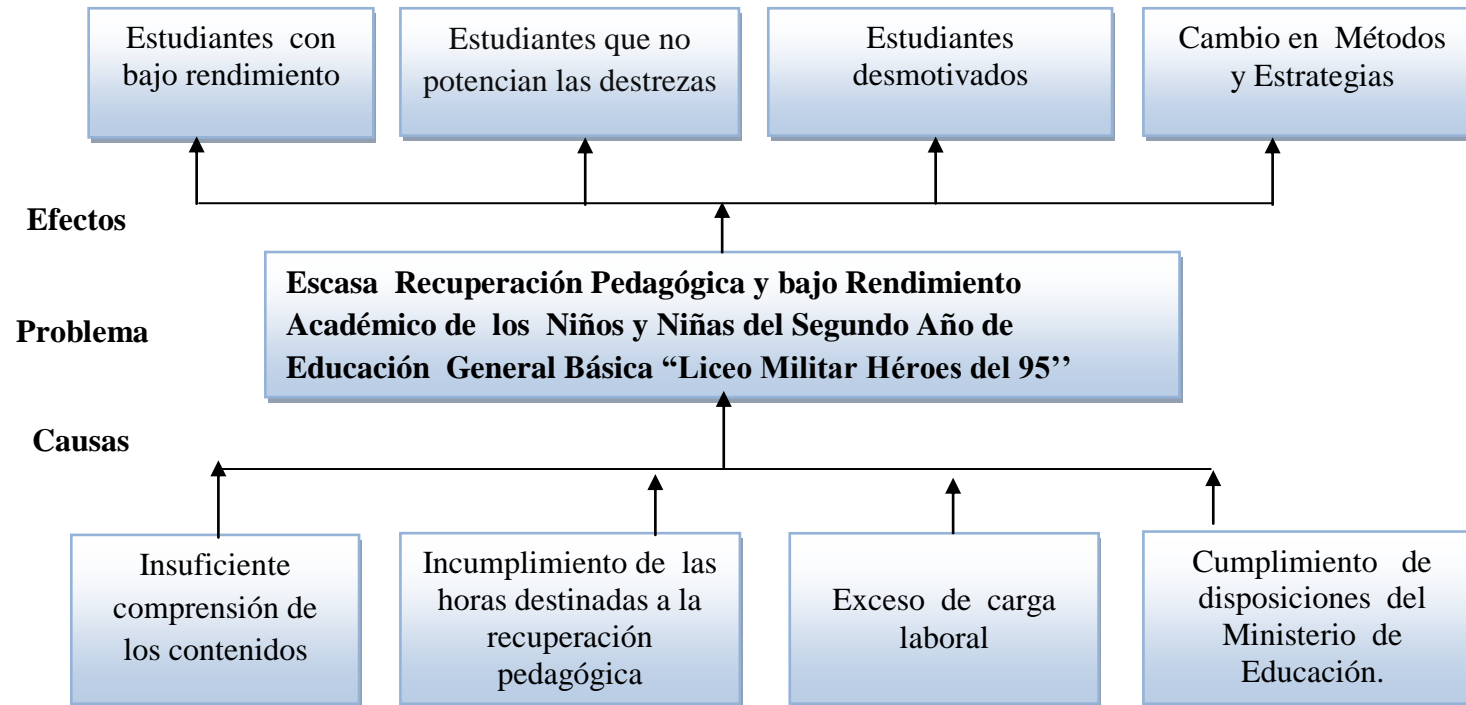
Estudiantes con bajo rendimiento

Estudiantes que no potencian las destrezas

Estudiantes desmotivados

Cambio en Métodos y Estrategias

Efectos

Problema

Escasa Recuperación Pedagógica y bajo Rendimiento Académico de los Niños y Niñas del Segundo Año de Educación General Básica “Liceo Militar Héroes del 95’’

Causas

Insuficiente comprensión de los contenidos

Incumplimiento de las horas destinadas a la recuperación pedagógica

Exceso de carga laboral

Cumplimiento de disposiciones del Ministerio de Educación.